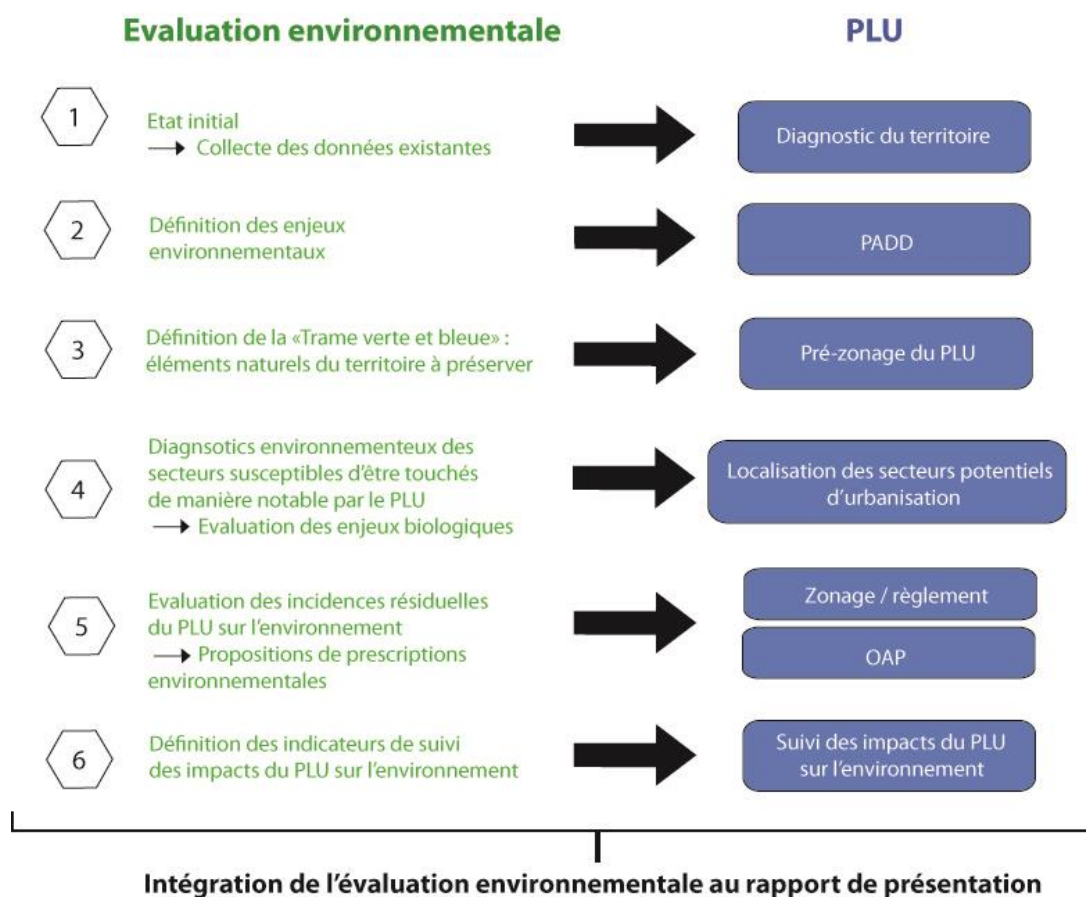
Evaluation environnementale

PLU

1

Etat initial
→ Collecte des données existantes

Diagnostic du territoire

2

Définition des enjeux environnementaux

PADD

3

Définition de la «Trame verte et bleue» : éléments naturels du territoire à préserver

Pré-zonage du PLU

4

Diagnsotics environnementeux des secteurs susceptibles d'être touchés de manière notable par le PLU
→ Evaluation des enjeux biologiques

Localisation des secteurs potentiels d'urbanisation

5

Evaluation des incidences résiduelles du PLU sur l'environnement
→ Propositions de prescriptions environnementales

Zonage / règlement

OAP

6

Définition des indicateurs de suivi des impacts du PLU sur l'environnement

Suivi des impacts du PLU sur l'environnement

Intégration de l'évaluation environnementale au rapport de présentation